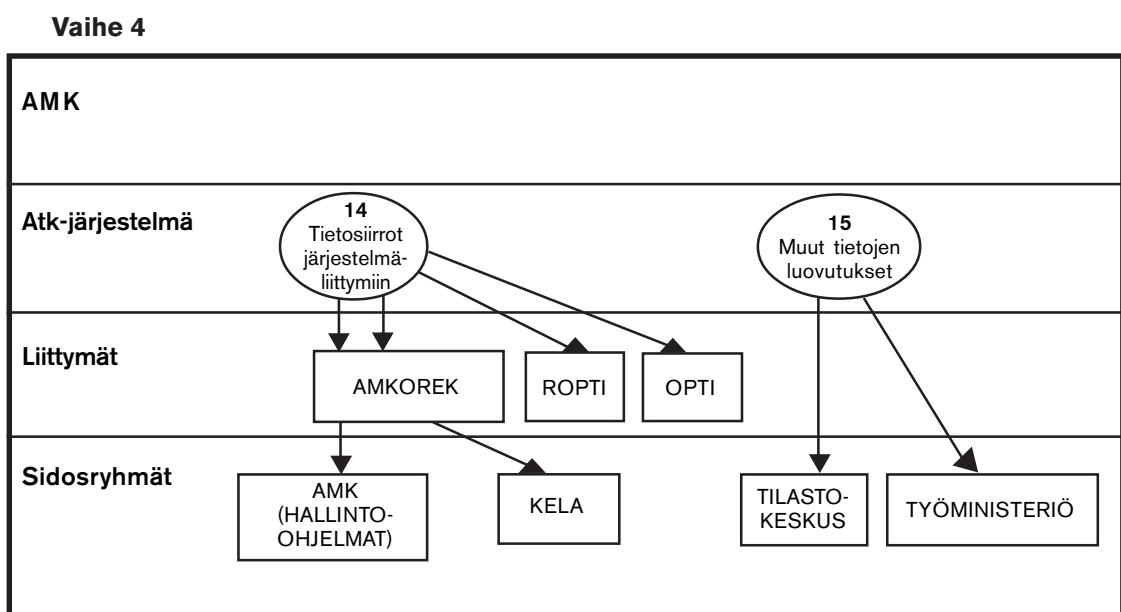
Vaihe 4

AMK

Atk-järjestelmä

14
Tietosiirrot järjestelmäliittymiin

15
Muut tietojen luovutukset

Liittymät

AMKOREK

ROPTI

OPTI

Sidosryhmät

AMK (HALLINTO-OHJELMAT)

KELA

TILASTO-KESKUS

TYÖMINISTERIÖ